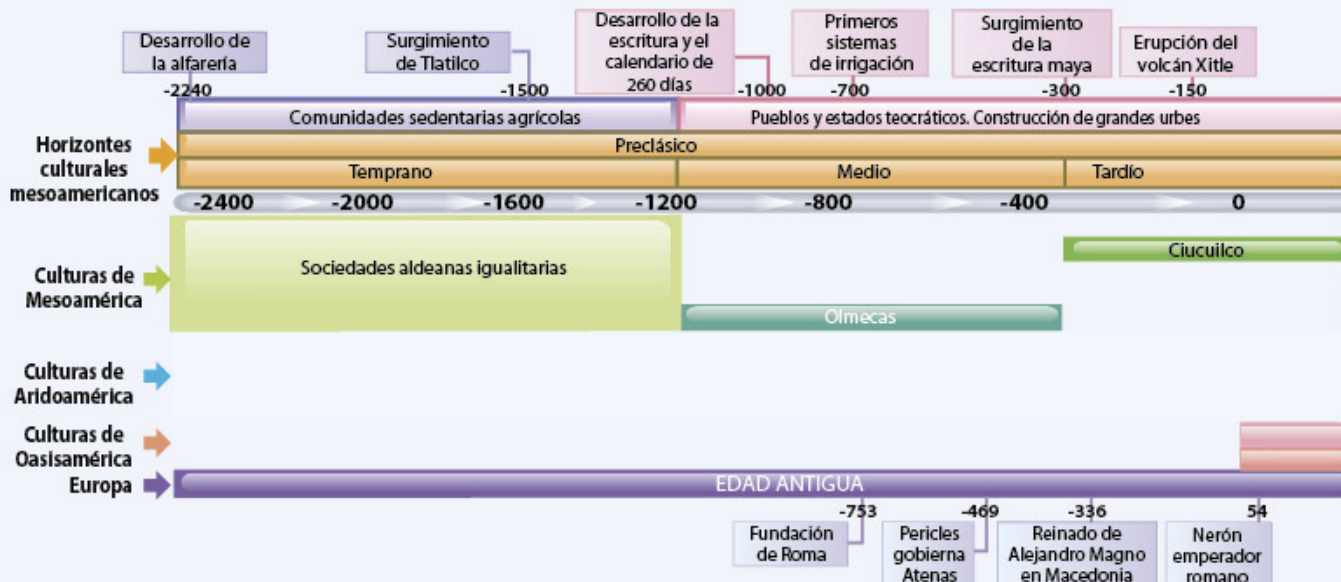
Desarrollo de la alfarería
-2240

Surgimiento de Tlatilco
-1500

Desarrollo de la escritura y el calendario de 260 días
-1000

Primeros sistemas de irrigación
-700

Surgimiento de la escritura maya
-300

Erupción del volcán Xitle
-150

Comunidades sedentarias agrícolas

Pueblos y estados teocráticos. Construcción de grandes urbes

Horizontes culturales mesoamericanos

Preclásico

Temprano

Medio

Tardío

-2400 -2000 -1600 -1200 -800 -400 0

Culturas de Mesoamérica

Sociedades aldeanas igualitarias

Ciucuilco

Olmecas

Culturas de Aridoamérica

Culturas de Oasisamérica

Europa

EDAD ANTIGUA

-753
Fundación de Roma

-469
Pericles gobierna Atenas

-336
Reinado de Alejandro Magno en Macedonia

54
Nerón emperador romano